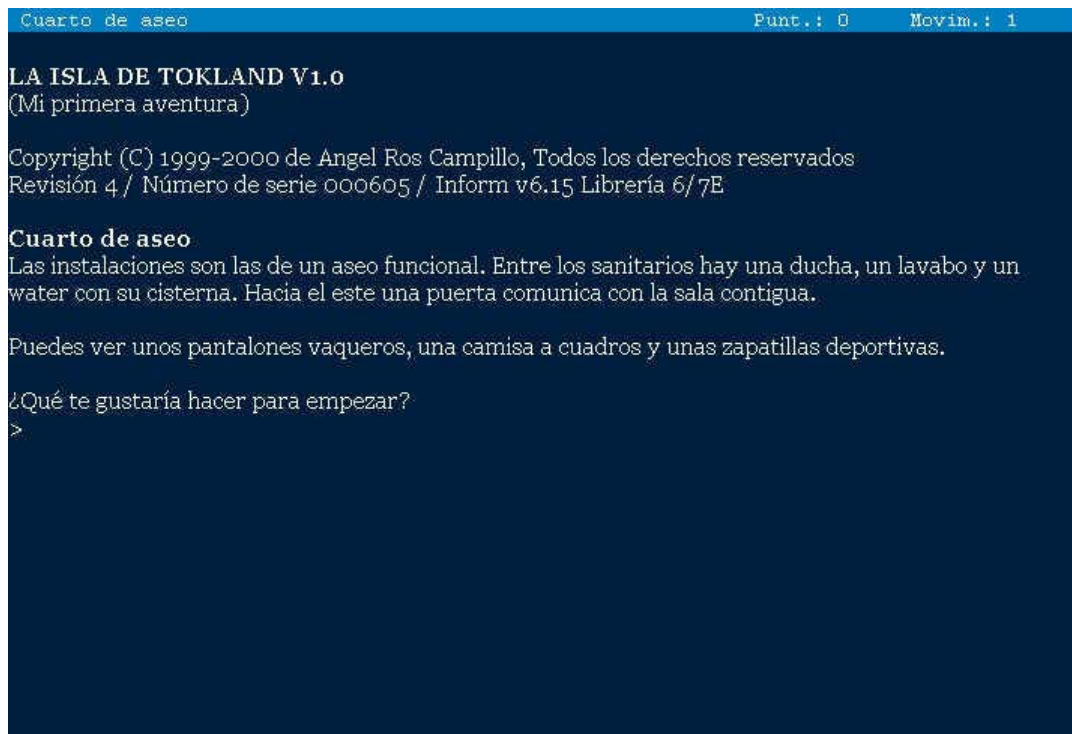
Cuarto de aseo Punt.: 0 Movim.: 1

LA ISLA DE TOKLAND V1.0
(Mi primera aventura)

Copyright (C) 1999-2000 de Angel Ros Campillo, Todos los derechos reservados
Revisión 4 / Número de serie 000605 / Inform v6.15 Librería 6/7E

Cuarto de aseo
Las instalaciones son las de un aseo funcional. Entre los sanitarios hay una ducha, un lavabo y un water con su cisterna. Hacia el este una puerta comunica con la sala contigua.

Puedes ver unos pantalones vaqueros, una camisa a cuadros y unas zapatillas deportivas.

¿Qué te gustaría hacer para empezar?
>